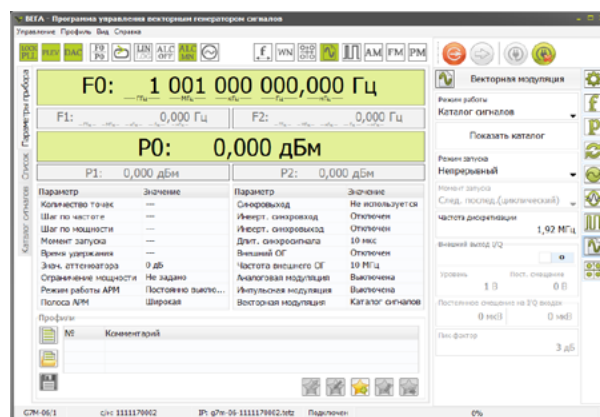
ВЕГА - Программа управления векторным генератором сигналов

Управление Профиль Вид Справка

PLUS DAC F9 LIN ALC ALC WN AM FM PM

Векторная модуляция

Параметры прибора Список Каталог сигналов

F0: 1 001 000 000,000 Гц

ГГц МГц кГц Гц

F1: 0,000 Гц

F2: 0,000 Гц

P0: 0,000 дБм

P1: 0,000 дБм

P2: 0,000 дБм

| Параметр | Значение |
|---|---|
| Количество точек | — |
| Шаг по частоте | — |
| Шаг по мощности | — |
| Момент запуска | — |
| Время удержания | — |
| Знач. аттенюатора | 0 дБ |
| Ограничение мощности | Не задано |
| Режим работы АРМ | Постоянно выклю... |
| Полоса АРМ | Широкая |

| Параметр | Значение |
|---|---|
| Синхровыход | Не используется |
| Инверт. синхровход | Отключен |
| Инверт. синхровыход | Отключен |
| Длит. синхросигнала | 10 мкс |
| Внешний ОГ | Отключен |
| Частота внешнего ОГ | 10 МГц |
| Аналоговая модуляция | Выключена |
| Импульсная модуляция | Выключена |
| Векторная модуляция | Каталог сигналов |

Профили

| № | Комментарий |
|---|---|

Режим работы
Каталог сигналов

Показать каталог

Режим запуска
Непрерывный

Момент запуска
След. послед.(циклический)

Частота дискретизации
1,92 МГц

Внешний выход I/Q

Уровень 1 В
Пост. смещение 0 В

Постоянное смещение на I/Q входах
0 мВ 0 мВ

Пик фактор
3 дБ

G7M-06/1 с/н: 1111170002 IP: g7m-06-1111170002.tetz Подключен 0%